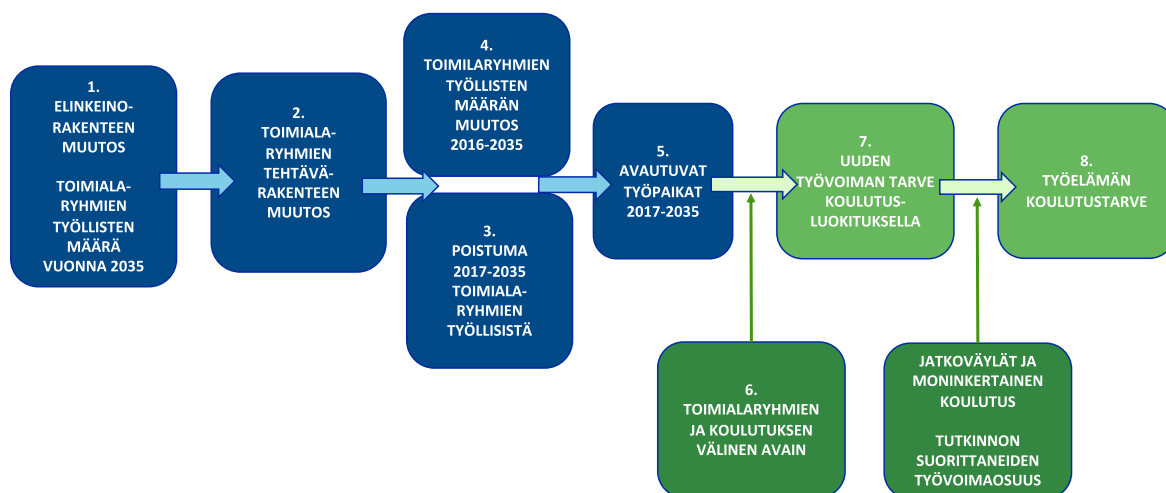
1.
ELINKEINO-RAKENTEEN MUUTOS

TOIMIALA-RYHMIEN TYÖLLISTEN MÄÄRÄ VUONNA 2035

2.
TOIMIALA-RYHMIEN TEHTÄVÄ-RAKENTEEN MUUTOS

4.
TOIMIALARYHMIEN TYÖLLISTEN MÄÄRÄN MUUTOS 2016-2035

3.
POISTUMA 2017-2035 TOIMIALA-RYHMIEN TYÖLLISISTÄ

5.
AVAUTUVAT TYÖPAIKAT 2017-2035

7.
UUDEN TYÖVOIMAN TARVE KOULUTUS-LUOKITUKSELLA

8.
TYÖELÄMÄN KOULUTUSTARVE

6.
TOIMIALARYHMIEN JA KOULUTUKSEN VÄLINEN AVAIN

JATKOVÄYLÄT JA MONINKERTAINEN KOULUTUS

TUTKINNON SUORITTANEIDEN TYÖVOIMAOSUUS